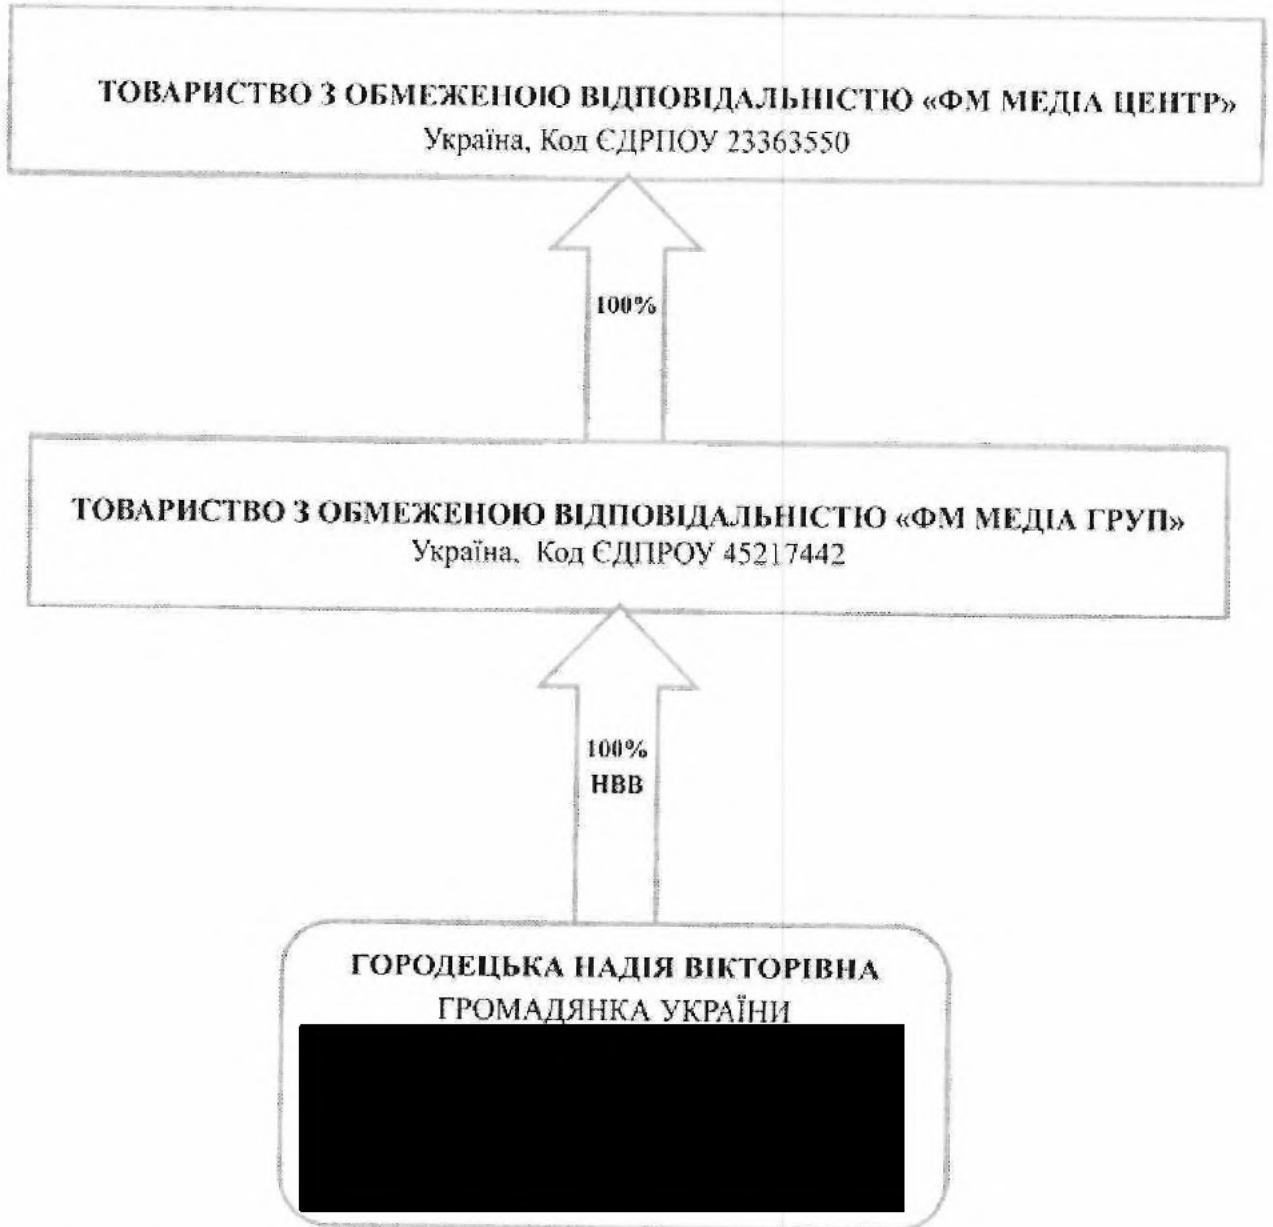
ТОВАРИСТВО З ОБМЕЖЕНОЮ ВІДПОВІДАЛЬНІСТЮ «ФМ МЕДІА ЦЕНТР»
Україна, Код ЄДРПОУ 23363550

100%

ТОВАРИСТВО З ОБМЕЖЕНОЮ ВІДПОВІДАЛЬНІСТЮ «ФМ МЕДІА ГРУП»
Україна, Код ЄДПРОУ 45217442

100%
НВВ

ГОРОДЕЦЬКА НАДІЯ ВІКТОРІВНА
ГРОМАДЯНКА УКРАЇНИ